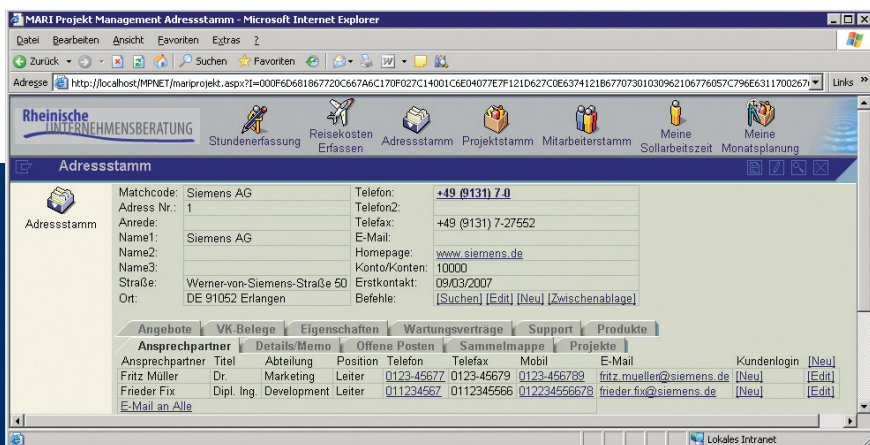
MARI Projekt Management Adressstamm - Microsoft Internet Explorer

Datei Bearbeiten Ansicht Favoriten Extras ?

Zurück Suchen Favoriten

Adresse http://localhost/MPNET/mariprojekt.aspx?I=000F6D681867720C667A6C170F027C14001C6E04077E7F121D627C0E6374121B67707301030962106776057C796E6311700267 Links »

Rheinische UNTERNEHMENSBERATUNG

Stundenerfassung Reisekosten Erfassen Adressstamm Projektstamm Mitarbeiterstamm Meine Sollarbeitszeit Meine Monatsplanung

Adressstamm

Adressstamm

| Matchcode: | Siemens AG | Telefon: | +49 (9131) 7-0 |
|---|---|---|---|
| Adress Nr.: | 1 | Telefon2: | |
| Anrede: | | Telefax: | +49 (9131) 7-27552 |
| Name1: | Siemens AG | E-Mail: | |
| Name2: | | Homepage: | www.siemens.de |
| Name3: | | Konto/Konten: | 10000 |
| Straße: | Werner-von-Siemens-Straße 50 | Erstkontakt: | 09/03/2007 |
| Ort: | DE 91052 Erlangen | Befehle: | [Suchen] [Edit] [Neu] [Zwischenablage] |

Angebote VK-Belege Eigenschaften Wartungsverträge Support Produkte
Ansprechpartner Details/Memo Offene Posten Sammelmappe Projekte

| Ansprechpartner | Titel | Abteilung | Position | Telefon | Telefax | Mobil | E-Mail | Kundenlogin | [Neu] |
|---|---|---|---|---|---|---|---|---|---|
| Fritz Müller | Dr. | Marketing | Leiter | 0123-45677 | 0123-45679 | 0123-456789 | fritz.mueller@siemens.de | [Neu] | [Edit] |
| Frieder Fix | Dipl. Ing. | Development | Leiter | 011234567 | 0112345566 | 012234556678 | frieder.fix@siemens.de | [Neu] | [Edit] |

E-Mail an Alle

Lokales Intranet